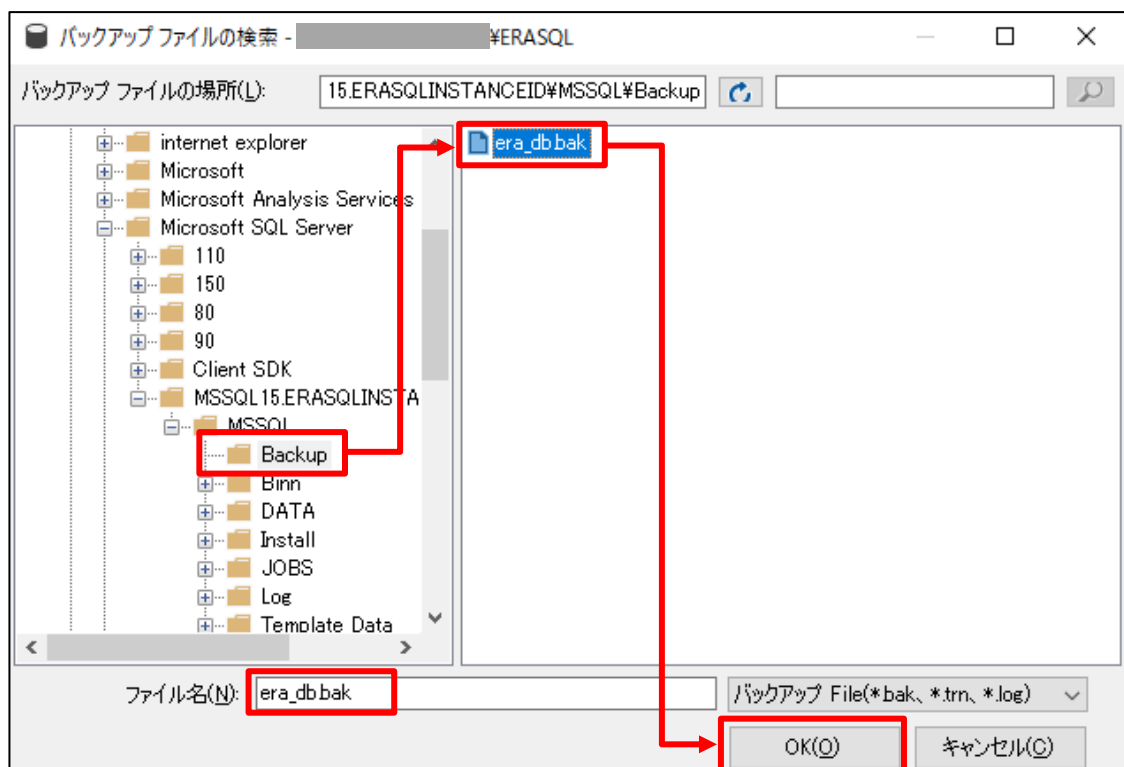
バックアップ ファイルの検索 - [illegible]¥ERASQL

バックアップ ファイルの場所(L): 15.ERASQLINSTANCEID¥MSSQL¥Backup

internet explorer
Microsoft
Microsoft Analysis Services
Microsoft SQL Server
110
150
80
90
Client SDK
MSSQL15.ERASQLINSTA
MSSQL
Backup
Binn
DATA
Install
JOBS
Log
Template Data

era_db.bak

ファイル名(N): era_db.bak
バックアップ File(*.bak、*.trn、*.log)

OK(O)
キャンセル(C)